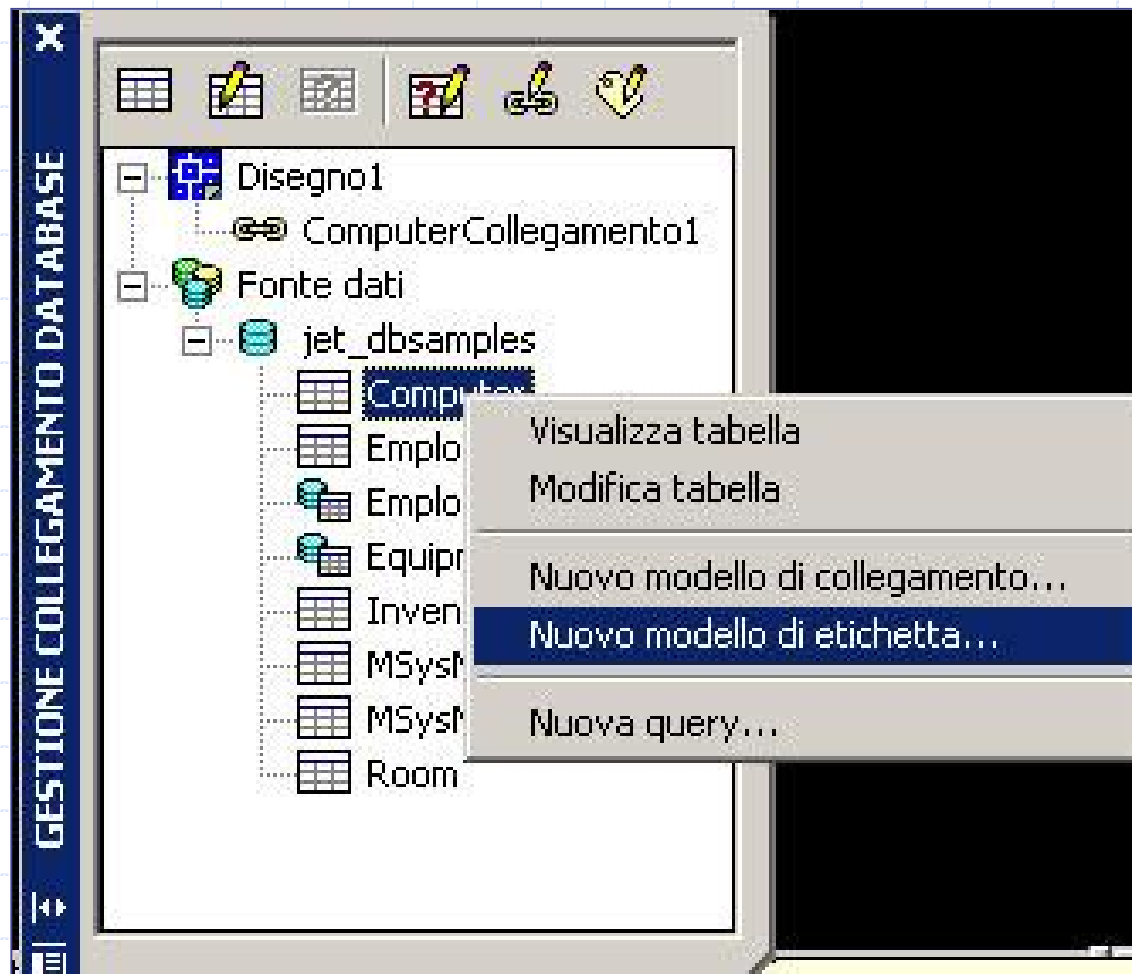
GESTIONE COLLEGAMENTO DATABASE

Disegno1
ComputerCollegamento1
Fonte dati
jet_dbsamples
Comput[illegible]
Emplo
Emplo
Equipr
Inven
MSysI
MSysI
Room

Visualizza tabella
Modifica tabella
Nuovo modello di collegamento...
Nuovo modello di etichetta...
Nuova query...